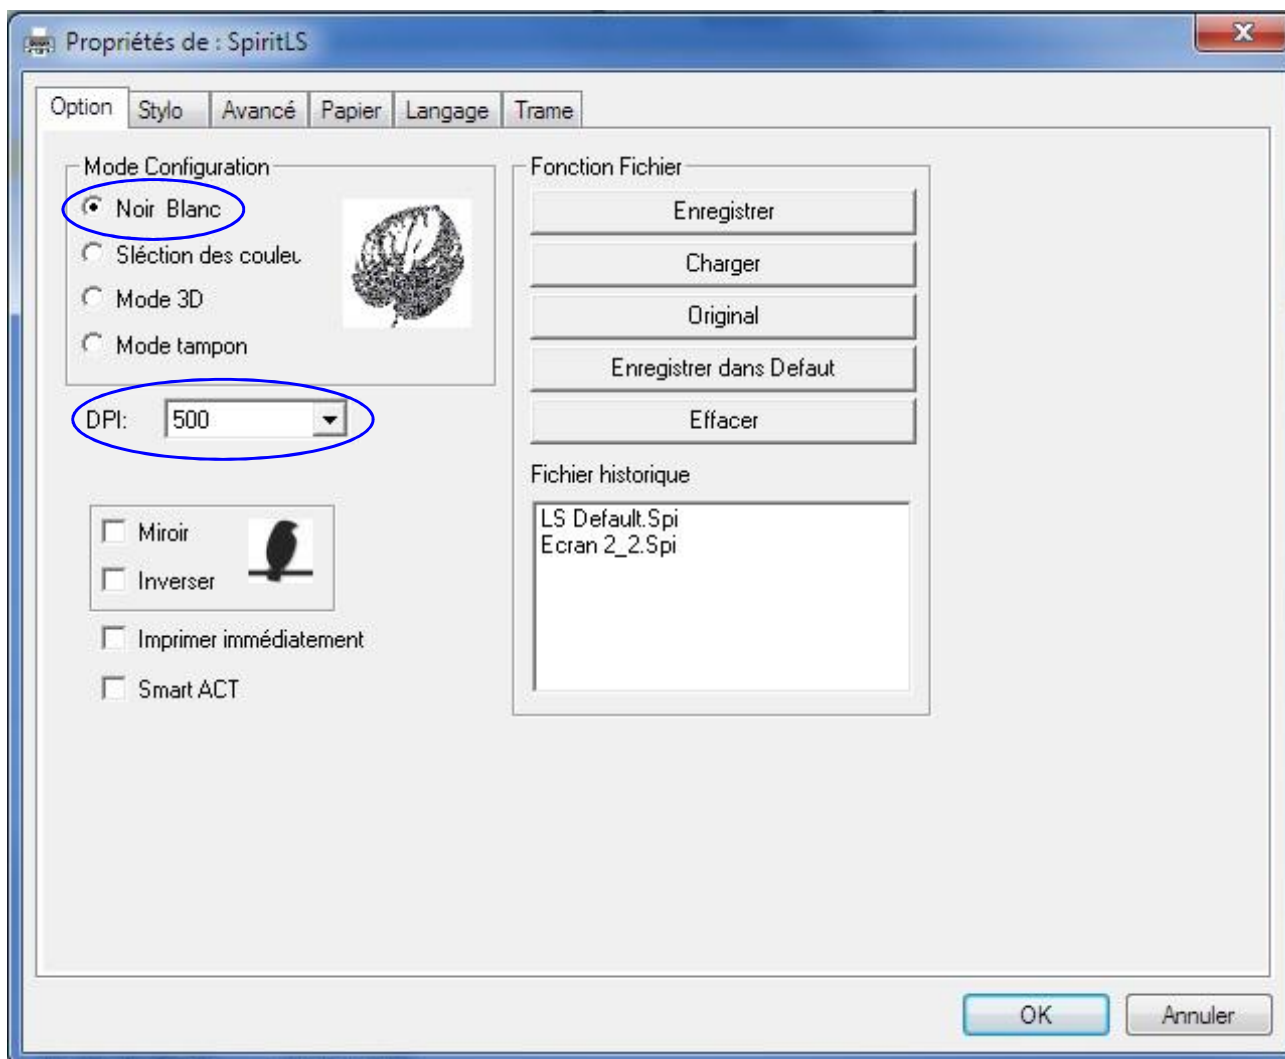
Propriétés de : SpiritLS

Option | Stylo | Avancé | Papier | Langage | Trame

Mode Configuration

Noir Blanc

Sléction des couleu

Mode 3D

Mode tampon

DPI: 500

Miroir

Inverser

Imprimer immédiatement

Smart ACT

Fonction Fichier

Enregistrer

Charger

Original

Enregistrer dans Defaut

Effacer

Fichier historique

LS Default.Spi
Ecran 2_2.Spi

OK

Annuler